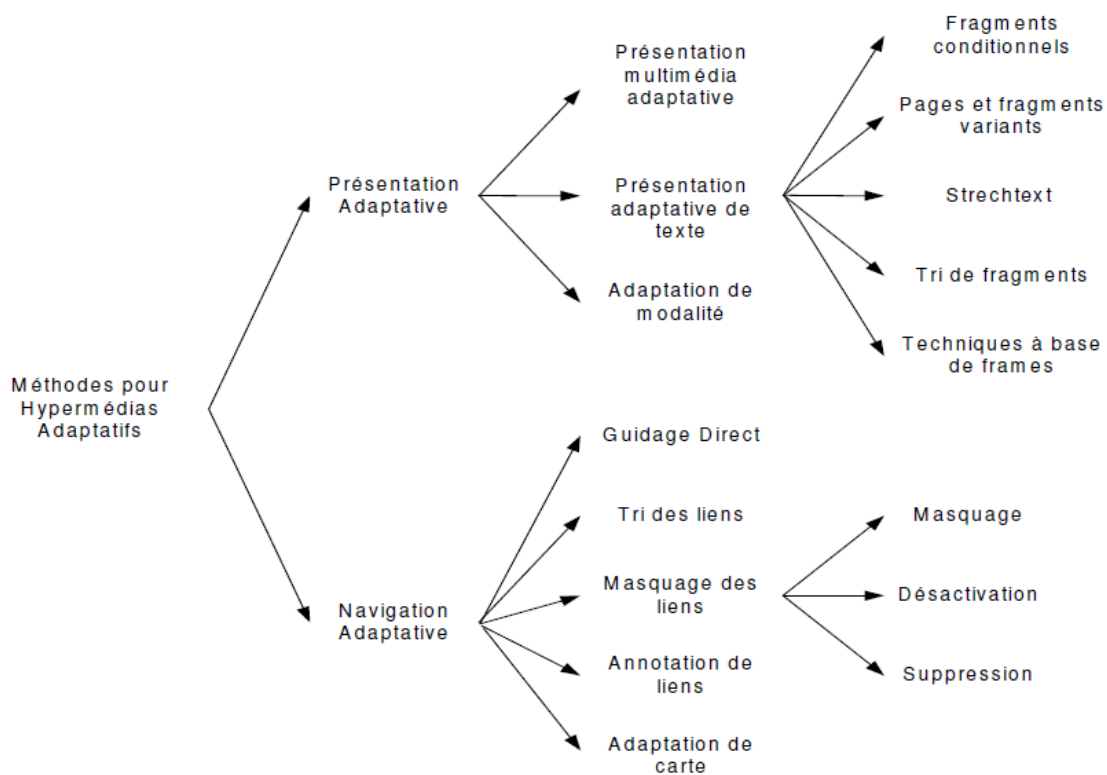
Méthodes pour Hypermédias Adaptatifs

Présentation Adaptative

Présentation multimédia adaptative

Présentation adaptative de texte

Adaptation de modalité

Fragments conditionnels

Pages et fragments variants

Strechtext

Tri de fragments

Techniques à base de frames

Navigation Adaptative

Guidage Direct

Tri des liens

Masquage des liens

Annotation de liens

Adaptation de carte

Masquage

Désactivation

Suppression